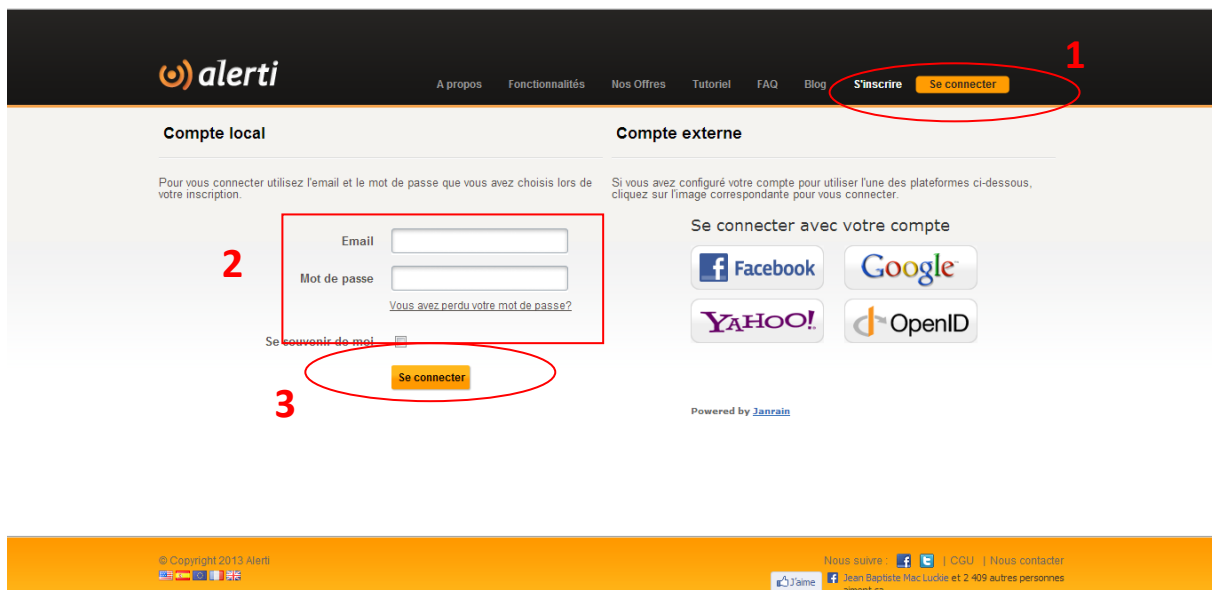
alerti

A propos Fonctionnalités Nos Offres Tutoriel FAQ Blog S'inscrire Se connecter

1

Compte local

Pour vous connecter utilisez l'email et le mot de passe que vous avez choisis lors de votre inscription.

2

Email

Mot de passe

Vous avez perdu votre mot de passe?

Se souvenir de moi

Se connecter

3

Compte externe

Si vous avez configuré votre compte pour utiliser l'une des plateformes ci-dessous, cliquez sur l'image correspondante pour vous connecter.

Se connecter avec votre compte

Facebook Google

YAHOO! OpenID

Powered by Janrain

© Copyright 2013 Alerti

Nous suivre : | CGU | Nous contacter

J'aime Jean Baptiste Mac Luckie et 2 409 autres personnes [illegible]